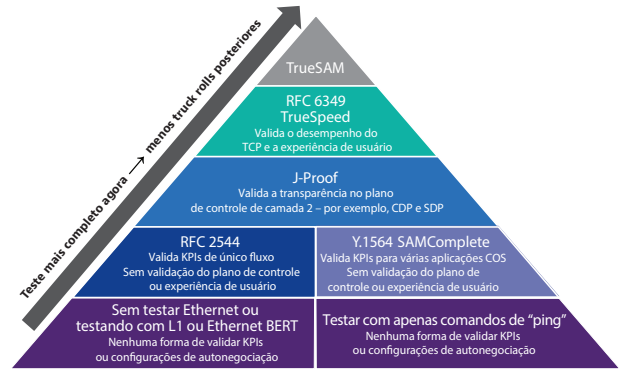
Teste mais completo agora ⟶ menos truck rolls posteriores

TrueSAM

RFC 6349
TrueSpeed
Valida o desempenho do TCP e a experiência de usuário

J-Proof
Valida a transparência no plano de controle de camada 2 – por exemplo, CDP e SDP

RFC 2544
Valida KPIs de único fluxo
Sem validação do plano de controle ou experiência de usuário

Y.1564 SAMComplete
Valida KPIs para várias aplicações COS
Sem validação do plano de controle ou experiência de usuário

Sem testar Ethernet ou testando com L1 ou Ethernet BERT
Nenhuma forma de validar KPIs ou configurações de autonegociação

Testar com apenas comandos de "ping"
Nenhuma forma de validar KPIs ou configurações de autonegociação